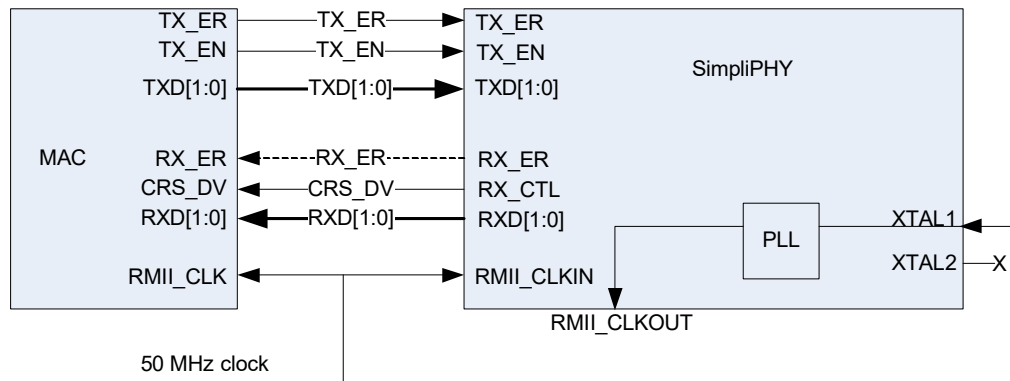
MAC

TX_ER
TX_EN
TXD[1:0]
RX_ER
CRS_DV
RXD[1:0]
RMII_CLK

TX_ER
TX_EN
TXD[1:0]
RX_ER
CRS_DV
RXD[1:0]

SimpliPHY

TX_ER
TX_EN
TXD[1:0]
RX_ER
RX_CTL
RXD[1:0]
RMII_CLKIN

PLL

XTAL1
XTAL2
X

RMII_CLKOUT

50 MHz clock